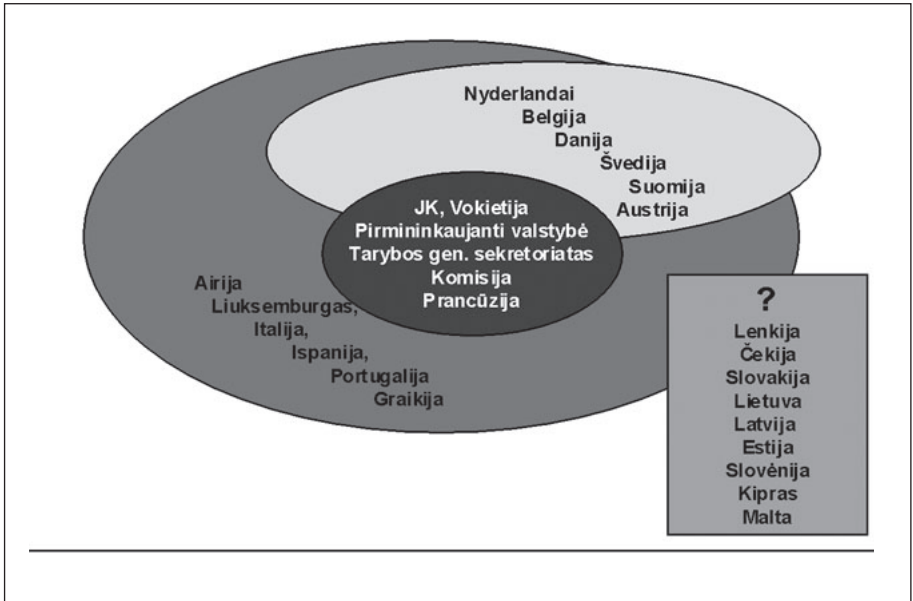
Nyderlandai
Belgija
Danija
Švedija
Suomija
Austrija

JK, Vokietija
Pirmininkaujanti valstybė
Tarybos gen. sekretoriatas
Komisija
Prancūzija

Airija
Liuksemburgas,
Italija,
Ispanija,
Portugalija
Graikija

?
Lenkija
Čekija
Slovakija
Lietuva
Latvija
Estija
Slovėnija
Kipras
Malta